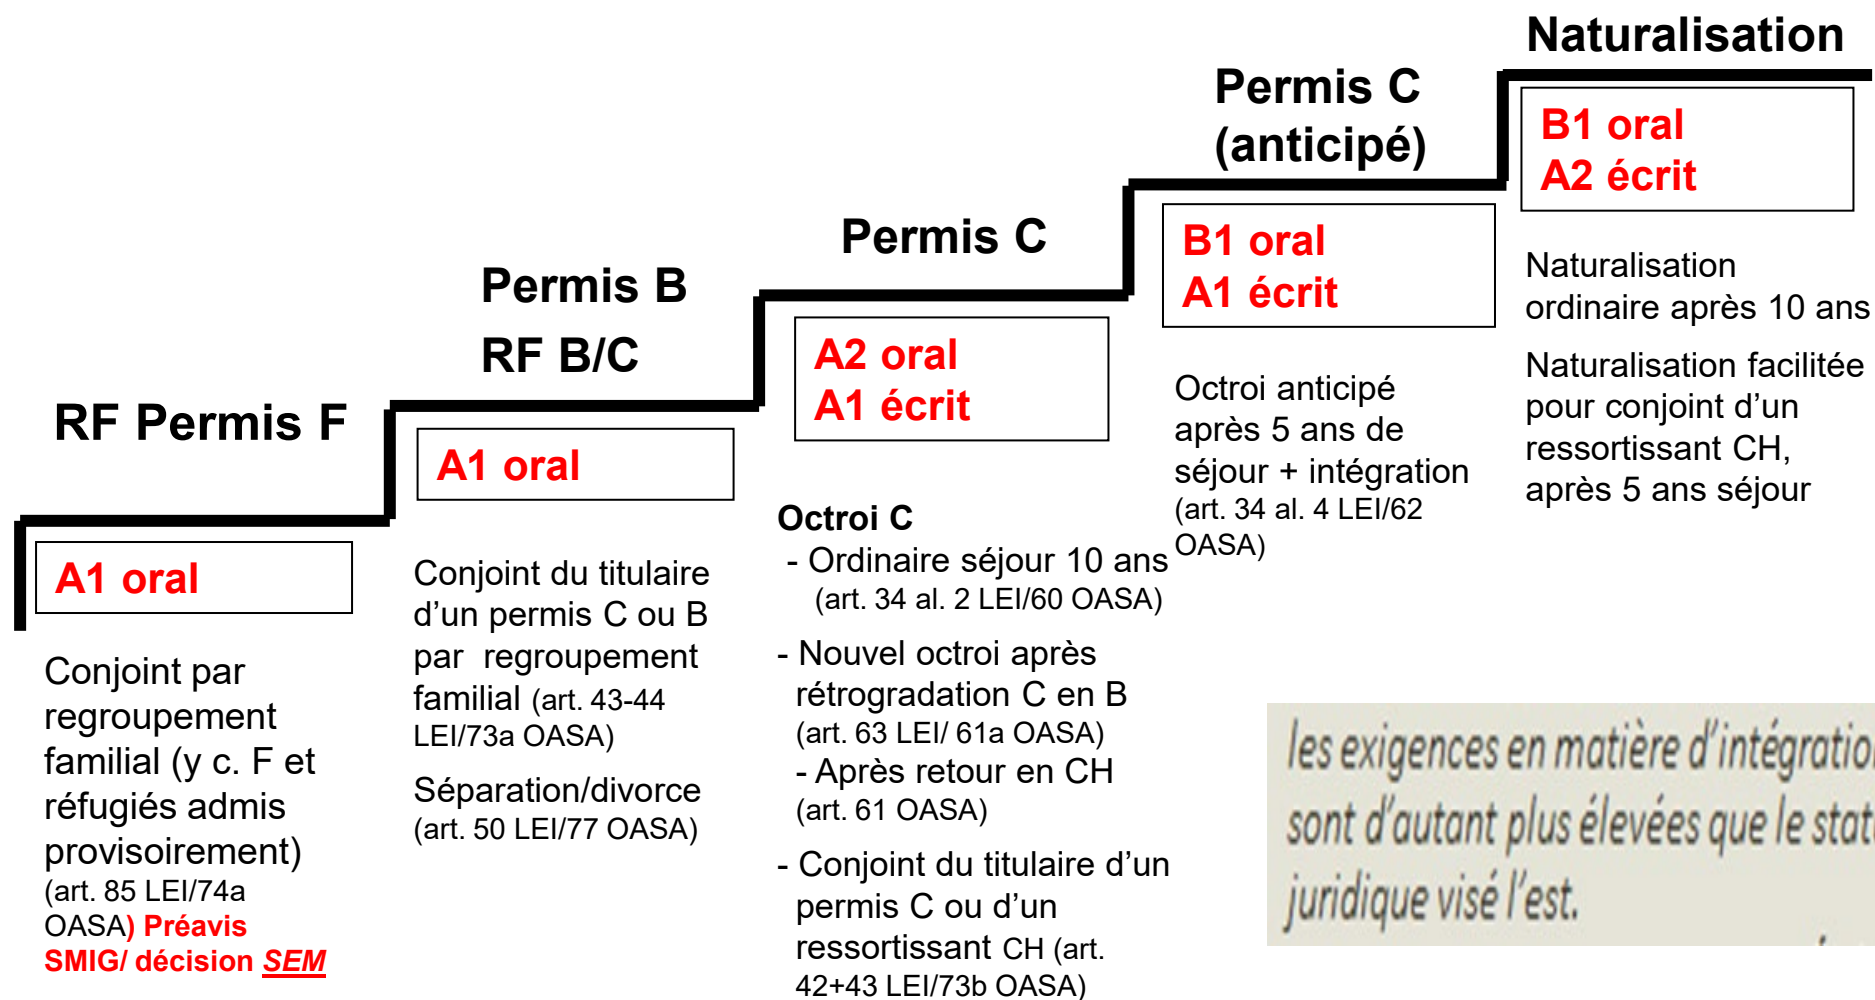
Naturalisation

Permis C (anticipé)

Permis C

Permis B
RF B/C

RF Permis F

B1 oral
A2 écrit

B1 oral
A1 écrit

A2 oral
A1 écrit

A1 oral

A1 oral

Naturalisation ordinaire après 10 ans

Naturalisation facilitée pour conjoint d'un ressortissant CH, après 5 ans séjour

Octroi anticipé après 5 ans de séjour + intégration (art. 34 al. 4 LEI/62 OASA)

Octroi C
- Ordinaire séjour 10 ans (art. 34 al. 2 LEI/60 OASA)

- Nouvel octroi après rétrogradation C en B (art. 63 LEI/ 61a OASA)
- Après retour en CH (art. 61 OASA)

- Conjoint du titulaire d'un permis C ou d'un ressortissant CH (art. 42+43 LEI/73b OASA)

Conjoint du titulaire d'un permis C ou B par regroupement familial (art. 43-44 LEI/73a OASA)

Séparation/divorce (art. 50 LEI/77 OASA)

Conjoint par regroupement familial (y c. F et réfugiés admis provisoirement) (art. 85 LEI/74a OASA) Préavis SMIG/ décision SEM

les exigences en matière d'intégratio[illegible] sont d'autant plus élevées que le stat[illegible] juridique visé l'est.